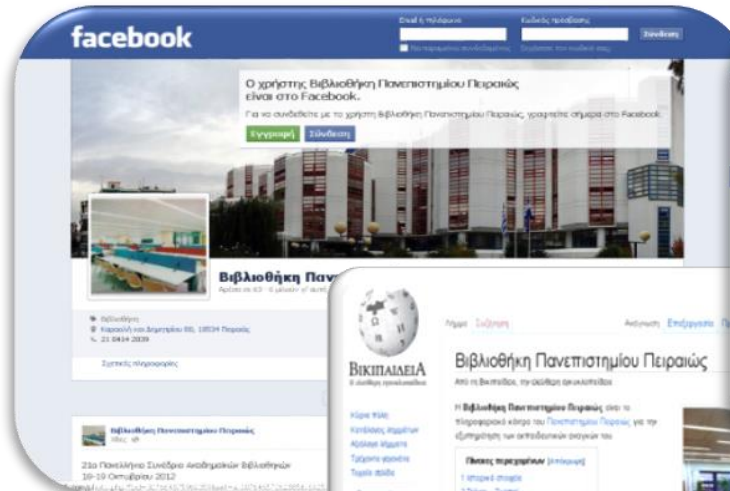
facebook

Email ή τηλέφωνο

Κωδικός πρόσβασης

Σύνδεση

Παραμείνετε συνδεδεμένοι

Ξεχάσατε τον κωδικό σας;

Ο χρήστης Βιβλιοθήκη Πανεπιστημίου Πειραιώς είναι στο Facebook.

Για να συνδεθείτε με το χρήστη Βιβλιοθήκη Πανεπιστημίου Πειραιώς, εγγραφείτε σήμερα στο Facebook.

Εγγραφή

Σύνδεση

Βιβλιοθήκη Πανεπ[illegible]

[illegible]

Βιβλιοθήκη

Καραολή και Δημητρίου 80, 18534 Πειραιάς

21 0414 2039

Σχετικές πληροφορίες

Βιβλιοθήκη Πανεπιστημίου Πειραιώς

21ο Πανελλήνιο Συνέδριο Ακαδημαϊκών Βιβλιοθηκών 16-19 Οκτωβρίου 2012

ΒΙΚΙΠΑΙΔΕΙΑ

Η ελεύθερη εγκυκλοπαίδεια

Λήμμα Συζήτηση

Ανάγνωση Επεξεργασία

Βιβλιοθήκη Πανεπιστημίου Πειραιώς

Από τη Βικιπαίδεια, την ελεύθερη εγκυκλοπαίδεια

Κύρια Πύλη

Κατάλογος λημμάτων

Αξιόλογα λήμματα

Τρέχοντα γεγονότα

Τυχαία σελίδα

Η Βιβλιοθήκη Πανεπιστημίου Πειραιώς είναι το πληροφοριακό κέντρο του Πανεπιστημίου Πειραιώς για την εξυπηρέτηση των εκπαιδευτικών αναγκών του

Πίνακας περιεχομένων [απόκρυψη]

1 Ιστορική αναδρομή

2 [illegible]